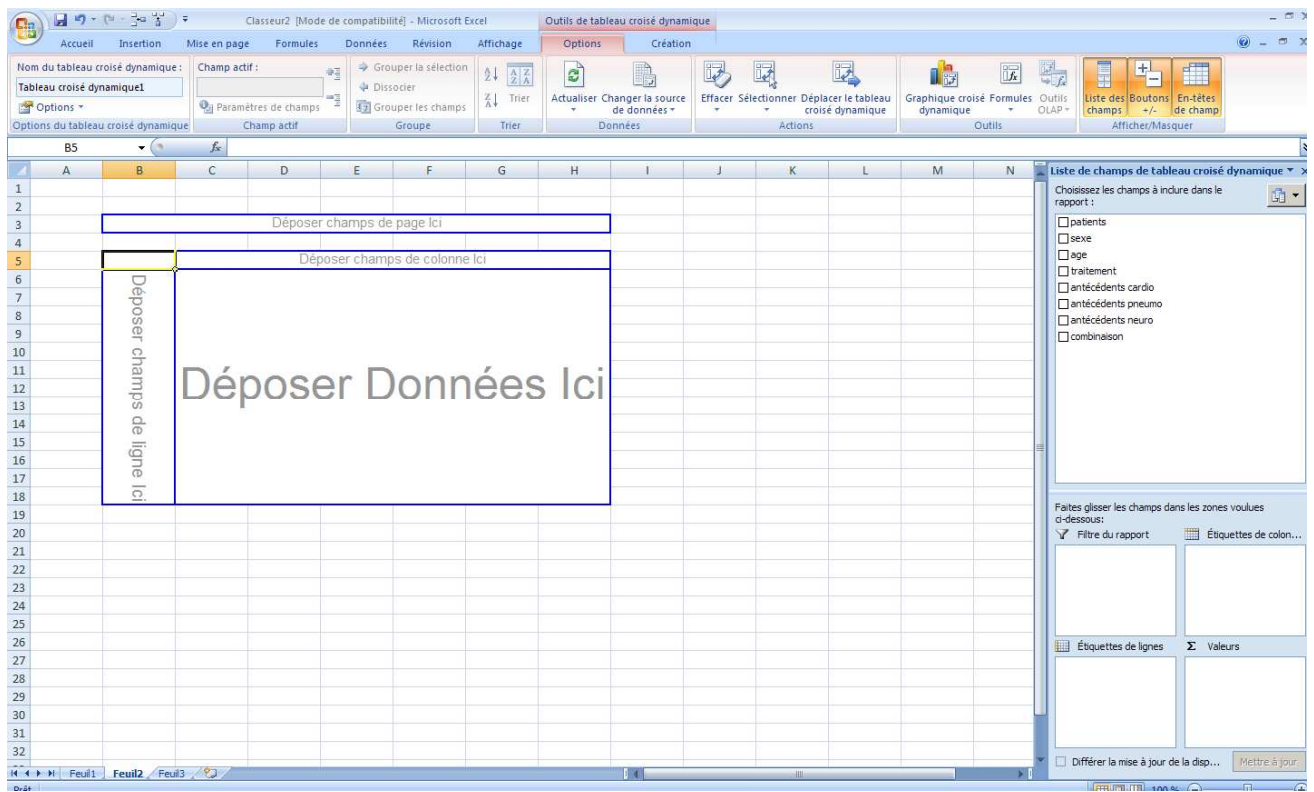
Classeur2 [Mode de compatibilité] - Microsoft Excel

Outils de tableau croisé dynamique

Accueil Insertion Mise en page Formules Données Révision Affichage Options Création

Nom du tableau croisé dynamique :
Tableau croisé dynamique1
Options
Options du tableau croisé dynamique

Champ actif :
Paramètres de champs
Champ actif

Grouper la sélection
Dissocier
Grouper les champs
Groupe

Trier
Trier

Actualiser Changer la source de données
Données

Effacer Sélectionner Déplacer le tableau croisé dynamique
Actions

Graphique croisé dynamique Formules Outils OLAP
Outils

Liste des champs Boutons +/- En-têtes de champ
Afficher/Masquer

B5

A B C D E F G H I J K L M N

1
2
3
4
5
6
7
8
9
10
11
12
13
14
15
16
17
18
19
20
21
22
23
24
25
26
27
28
29
30
31
32

Déposer champs de page Ici

Déposer champs de colonne Ici

Déposer champs de ligne Ici

Déposer Données Ici

Liste de champs de tableau croisé dynamique

Choisissez les champs à inclure dans le rapport :

patients
sexe
age
traitement
antécédents cardio
antécédents pneumo
antécédents neuro
combinaison

Faites glisser les champs dans les zones voulues ci-dessous:

Filtre du rapport
Étiquettes de colon...
Étiquettes de lignes
Σ Valeurs

Différer la mise à jour de la disp...
Mettre à jour

Feuil1 Feuil2 Feuil3

Prêt

100 %